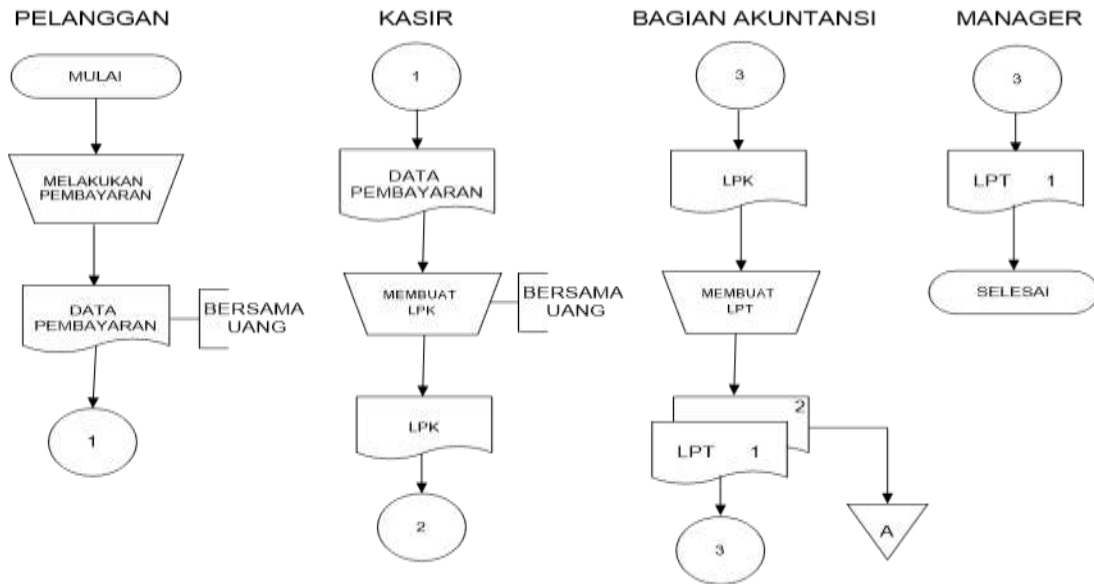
PELANGGAN

MULAI

MELAKUKAN PEMBAYARAN

DATA PEMBAYARAN

BERSAMA UANG

1

KASIR

1

DATA PEMBAYARAN

MEMBUAT LPK

BERSAMA UANG

LPK

2

BAGIAN AKUNTANSI

3

LPK

MEMBUAT LPT

2

LPT 1

3

A

MANAGER

3

LPT 1

SELESAI